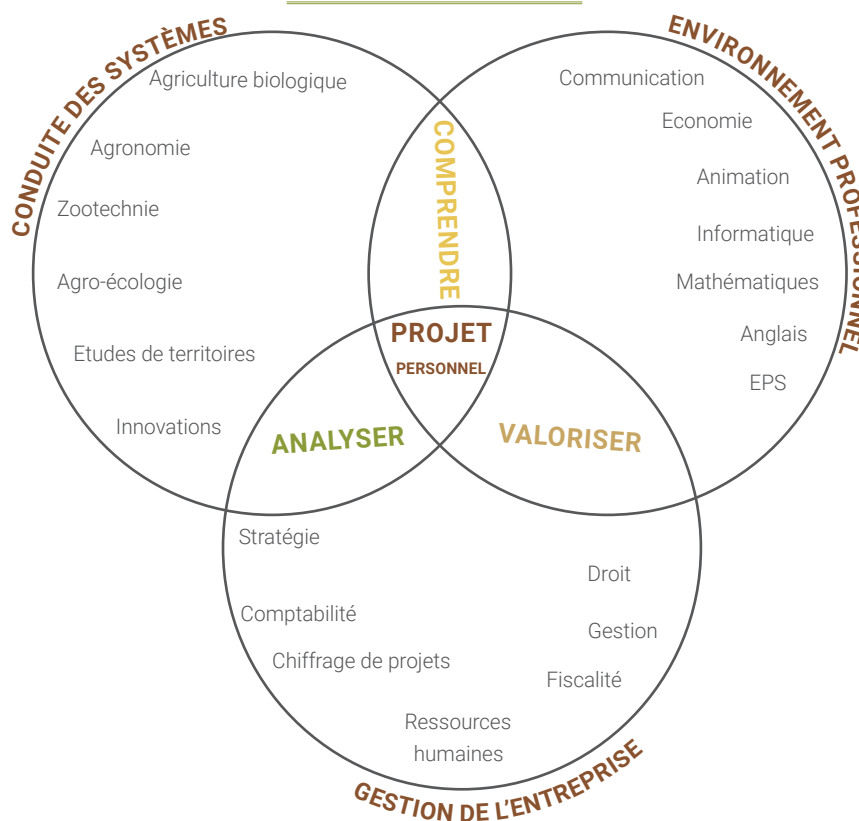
CONDUITE DES SYSTÈMES

Agriculture biologique

Agronomie

Zootechnie

Agro-écologie

Etudes de territoires

Innovations

ENVIRONNEMENT PROFESSIONNEL

Communication

Economie

Animation

Informatique

Mathématiques

Anglais

EPS

COMPRENDRE

PROJET PERSONNEL

ANALYSER

VALORISER

Stratégie

Comptabilité

Chiffrage de projets

Ressources humaines

Droit

Gestion

Fiscalité

GESTION DE L'ENTREPRISE